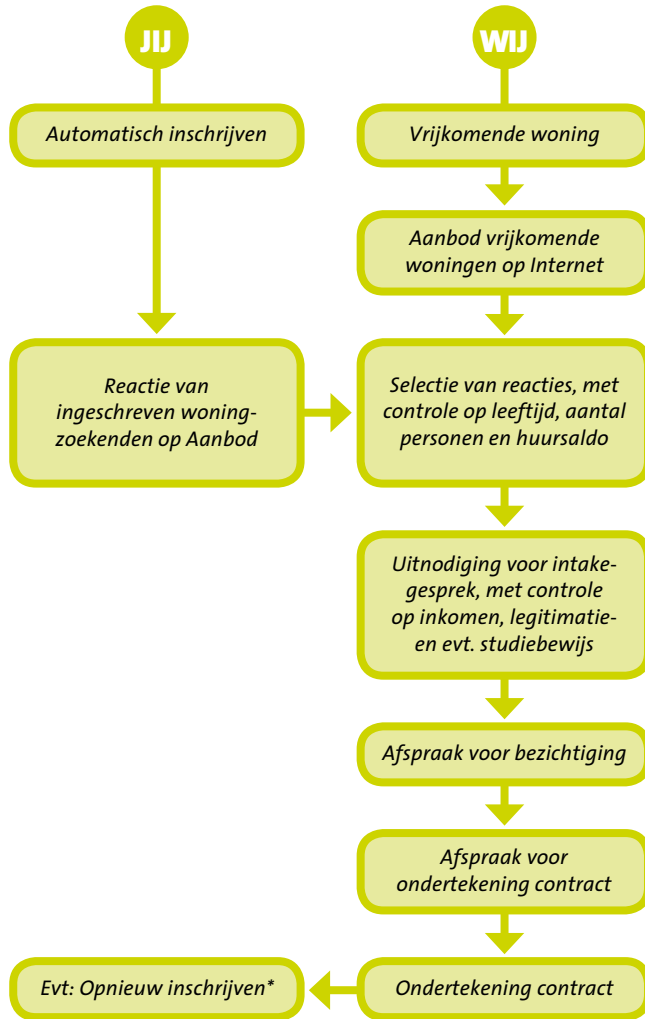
JIJ

WIJ

Automatisch inschrijven

Vrijkomende woning

Aanbod vrijkomende woningen op Internet

Reactie van ingeschreven woningzoekenden op Aanbod

Selectie van reacties, met controle op leeftijd, aantal personen en huursaldo

Uitnodiging voor intakegesprek, met controle op inkomen, legitimatie- en evt. studiebewijs

Afspraak voor bezichtiging

Afspraak voor ondertekening contract

Evt: Opnieuw inschrijven*

Ondertekening contract